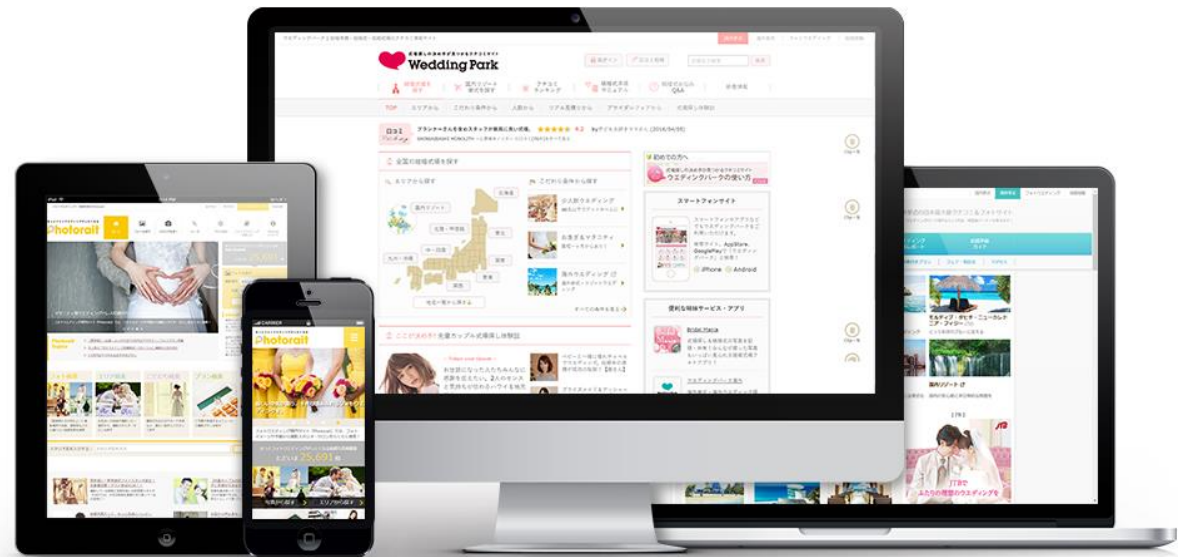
Wedding Park

TOP

口コミ

全国の結婚式場を探す

エリアから探す

こだわり条件から探す

北海道

東北

関東・甲信越

東海

近畿

中国・四国

九州・沖縄

少人数ウェディング

お急ぎ＆マタニティ

海外ウェディング

先輩カップル式場探し体験記

初めての方へ

ウエディングパークの使い方

スマートフォンサイト

iPhone

Android

便利な特典サービス・アプリ

Photorait

Photorait

25,691

ウエディングレポート

25,691

JTB